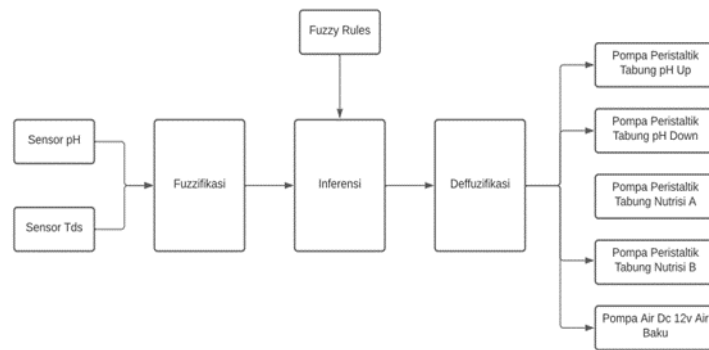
Fuzzy Rules

Sensor pH

Sensor Tds

Fuzzifikasi

Inferensi

Deffuzifikasi

Pompa Peristaltik Tabung pH Up

Pompa Peristaltik Tabung pH Down

Pompa Peristaltik Tabung Nutrisi A

Pompa Peristaltik Tabung Nutrisi B

Pompa Air Dc 12v Air Baku